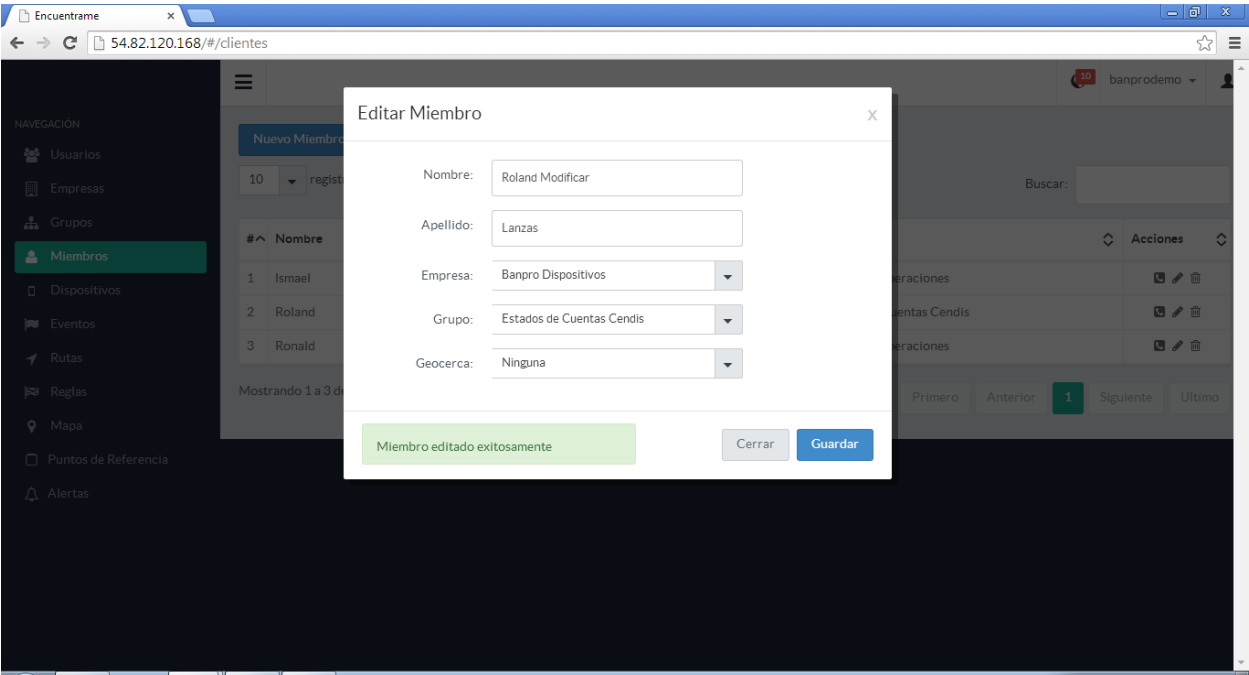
Encuentrame

54.82.120.168/#/clientes

10 banprodemo

NAVEGACIÓN
Usuarios
Empresas
Grupos
Miembros
Dispositivos
Eventos
Rutas
Reglas
Mapa
Puntos de Referencia
Alertas

Nuevo Miembro

10 regist

Buscar:

| # | Nombre | | Acciones |
|---|---|---|---|
| 1 | Ismael | eraciones | |
| 2 | Roland | uentas Cendis | |
| 3 | Ronald | eraciones | |

Mostrando 1 a 3 d

Primero Anterior 1 Siguiente Ultimo

Editar Miembro
x

Nombre: Roland Modificar

Apellido: Lanzas

Empresa: Banpro Dispositivos

Grupo: Estados de Cuentas Cendis

Geocerca: Ninguna

Miembro editado exitosamente

Cerrar Guardar